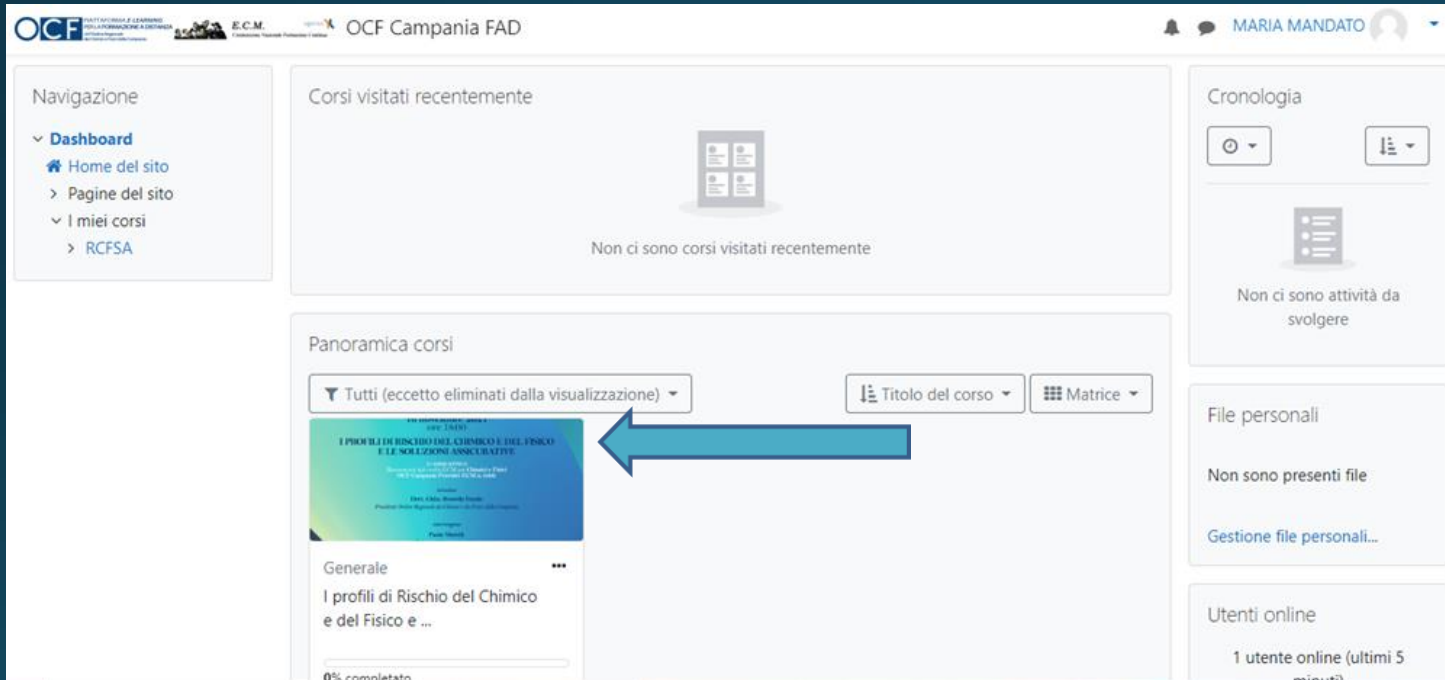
OCF PIATTAFORMA E-LEARNING PER LA FORMAZIONE A DISTANZA E.C.M. OCF Campania FAD

MARIA MANDATO

Navigazione

Dashboard
Home del sito
Pagine del sito
I miei corsi
RCFSA

Corsi visitati recentemente

Non ci sono corsi visitati recentemente

Panoramica corsi

Tutti (eccetto eliminati dalla visualizzazione)

Titolo del corso

Matrice

I PROFILI DI RISCHIO DEL CHIMICO E DEL FISICO E LE SOLUZIONI ASSICURATIVE

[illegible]

Generale

I profili di Rischio del Chimico e del Fisico e ...

0% completato

Cronologia

Non ci sono attività da svolgere

File personali

Non sono presenti file

Gestione file personali...

Utenti online

1 utente online (ultimi 5 minuti)